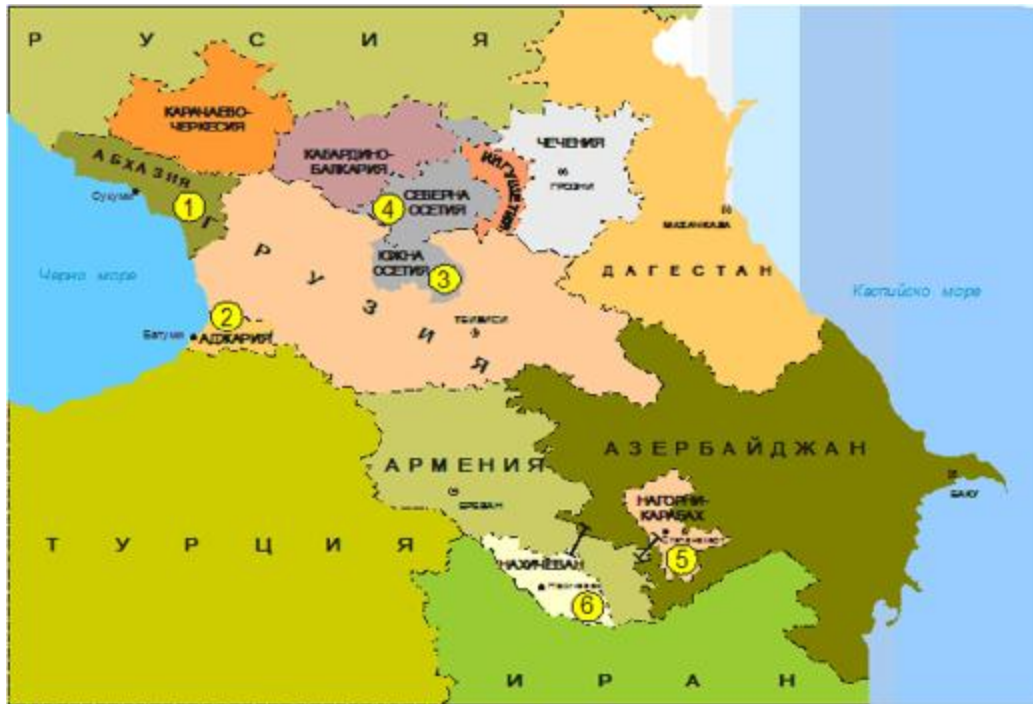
Р У С И Я

КАРАЧАЕВО-ЧЕРКЕСИЯ

АБХАЗИЯ

Сухуми

1

КАБАРДИНО-БАЛКАРИЯ

ИНГУШЕТИЯ

ЧЕЧЕНИЯ

Грозни

СЕВЕРНА ОСЕТИЯ

4

Махачкала

Черно море

Г Р У З И Я

ЮЖНА ОСЕТИЯ

3

Д А Г Е С Т А Н

Каспийско море

2

Батуми

АДЖАРИЯ

Тбилиси

А З Е Р Б А Й Д Ж А Н

А Р М Е Н И Я

Ереван

Баку

НАГОРНИ-КАРАБАХ

Степанакерт

5

Т У Р Ц И Я

НАХИЧЕВАН

Нахичеван

6

И Р А Н